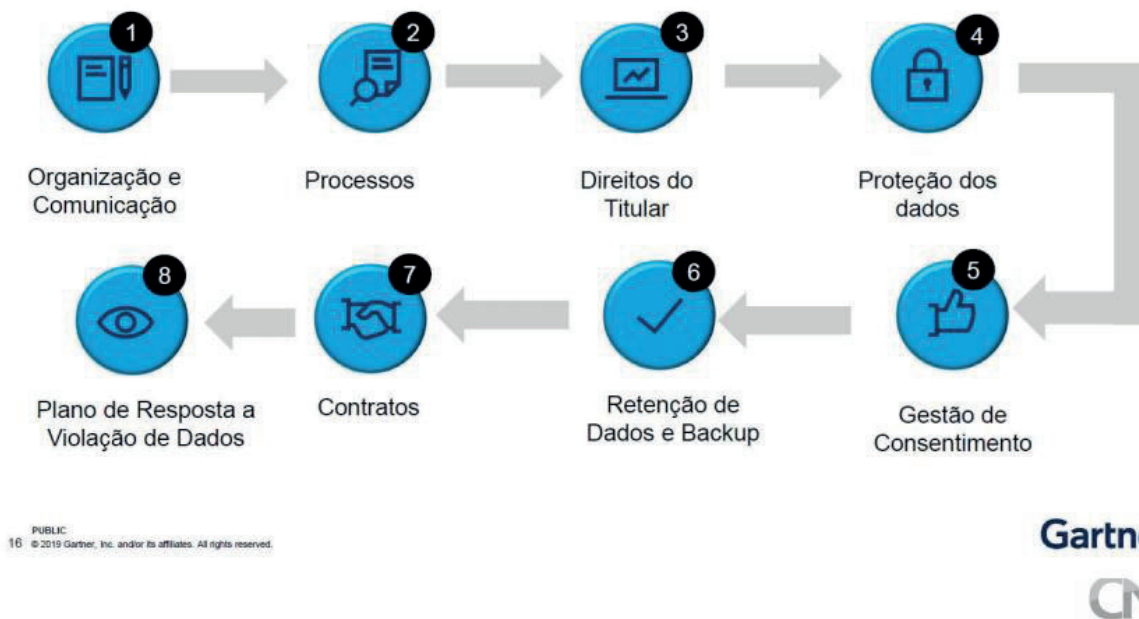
1
Organização e Comunicação

2
Processos

3
Direitos do Titular

4
Proteção dos dados

5
Gestão de Consentimento

6
Retenção de Dados e Backup

7
Contratos

8
Plano de Resposta a Violação de Dados

PUBLIC
16 © 2019 Gartner, Inc. and/or its affiliates. All rights reserved.

Gartn

CN